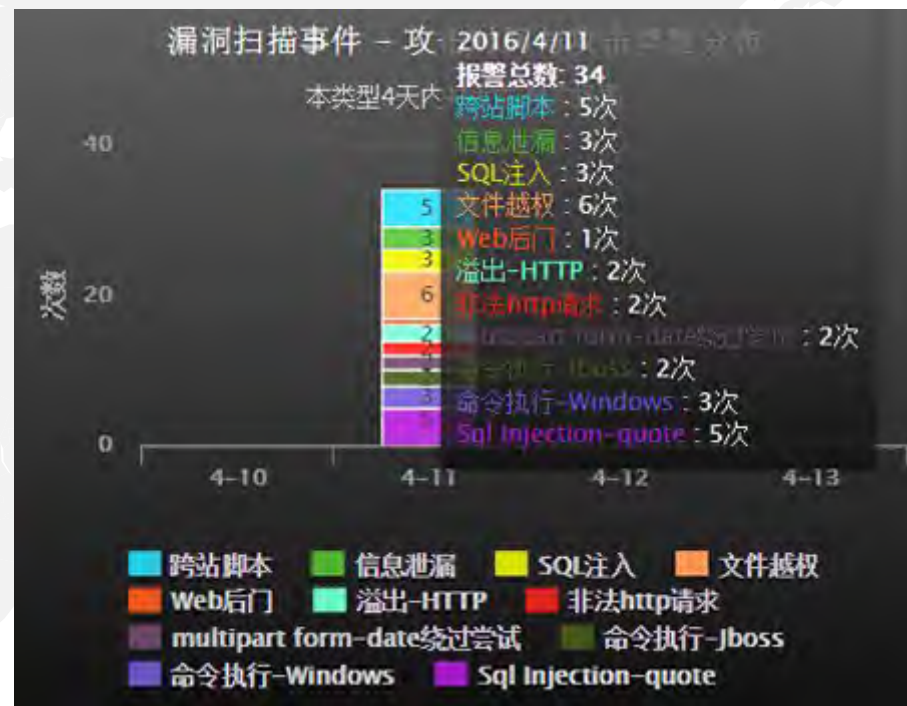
漏洞扫描事件 – 攻 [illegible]

本类型4天内 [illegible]

2016/4/11
报警总数: 34
跨站脚本 : 5次
信息泄漏 : 3次
SQL注入 : 3次
文件越权 : 6次
Web后门 : 1次
溢出-HTTP : 2次
非法http请求 : 2次
multipart form-date绕过尝试 : 2次
命令执行-Jboss : 2次
命令执行-Windows : 3次
Sql Injection-quote : 5次

40
20
0
次数

5
3
3
6
2
3
5

4-10
4-11
4-12
4-13

跨站脚本
信息泄漏
SQL注入
文件越权
Web后门
溢出-HTTP
非法http请求
multipart form-date绕过尝试
命令执行-Jboss
命令执行-Windows
Sql Injection-quote